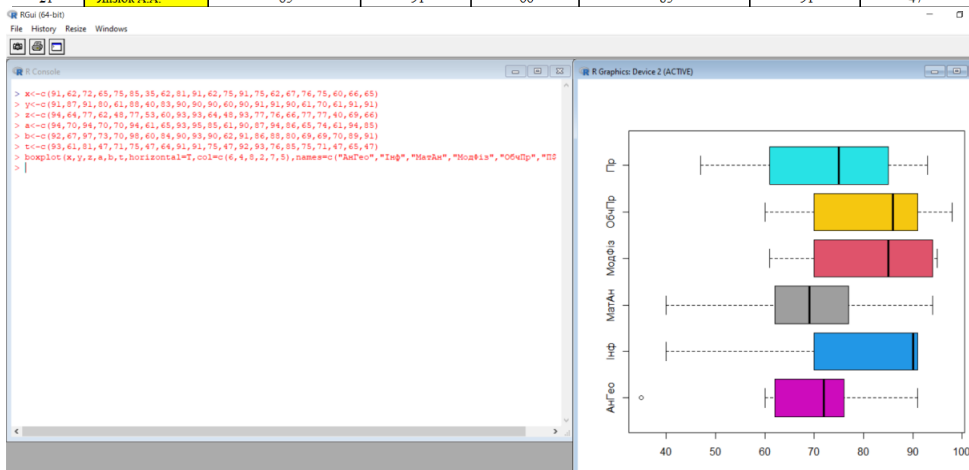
RGui (64-bit)
File History Resize Windows

R Console

> x<-c(91,62,72,65,75,85,35,62,81,91,62,75,91,75,62,67,76,75,60,66,65)
> y<-c(91,87,91,80,61,88,40,83,90,90,90,60,90,91,91,90,61,70,61,91,91)
> z<-c(94,64,77,62,48,77,53,60,93,93,64,48,93,77,76,66,77,77,40,69,66)
> a<-c(94,70,94,70,70,94,61,65,93,95,85,61,90,87,94,86,65,74,61,94,85)
> b<-c(92,67,97,73,70,95,60,84,90,93,90,62,91,86,88,80,69,70,70,89,91)
> t<-c(93,61,81,47,71,75,47,64,91,91,75,47,92,93,76,85,75,71,47,65,47)
> boxplot(x,y,z,a,b,t,horizontal=T,col=c(6,4,8,2,7,5),names=c("АнГео","Інф","МатАн","МодФіз","ОбчПр","ПЗ
>

R Graphics: Device 2 (ACTIVE)

Пр
ОбчПр
МодФіз
МатАн
Інф
АнГео

40 50 60 70 80 90 100